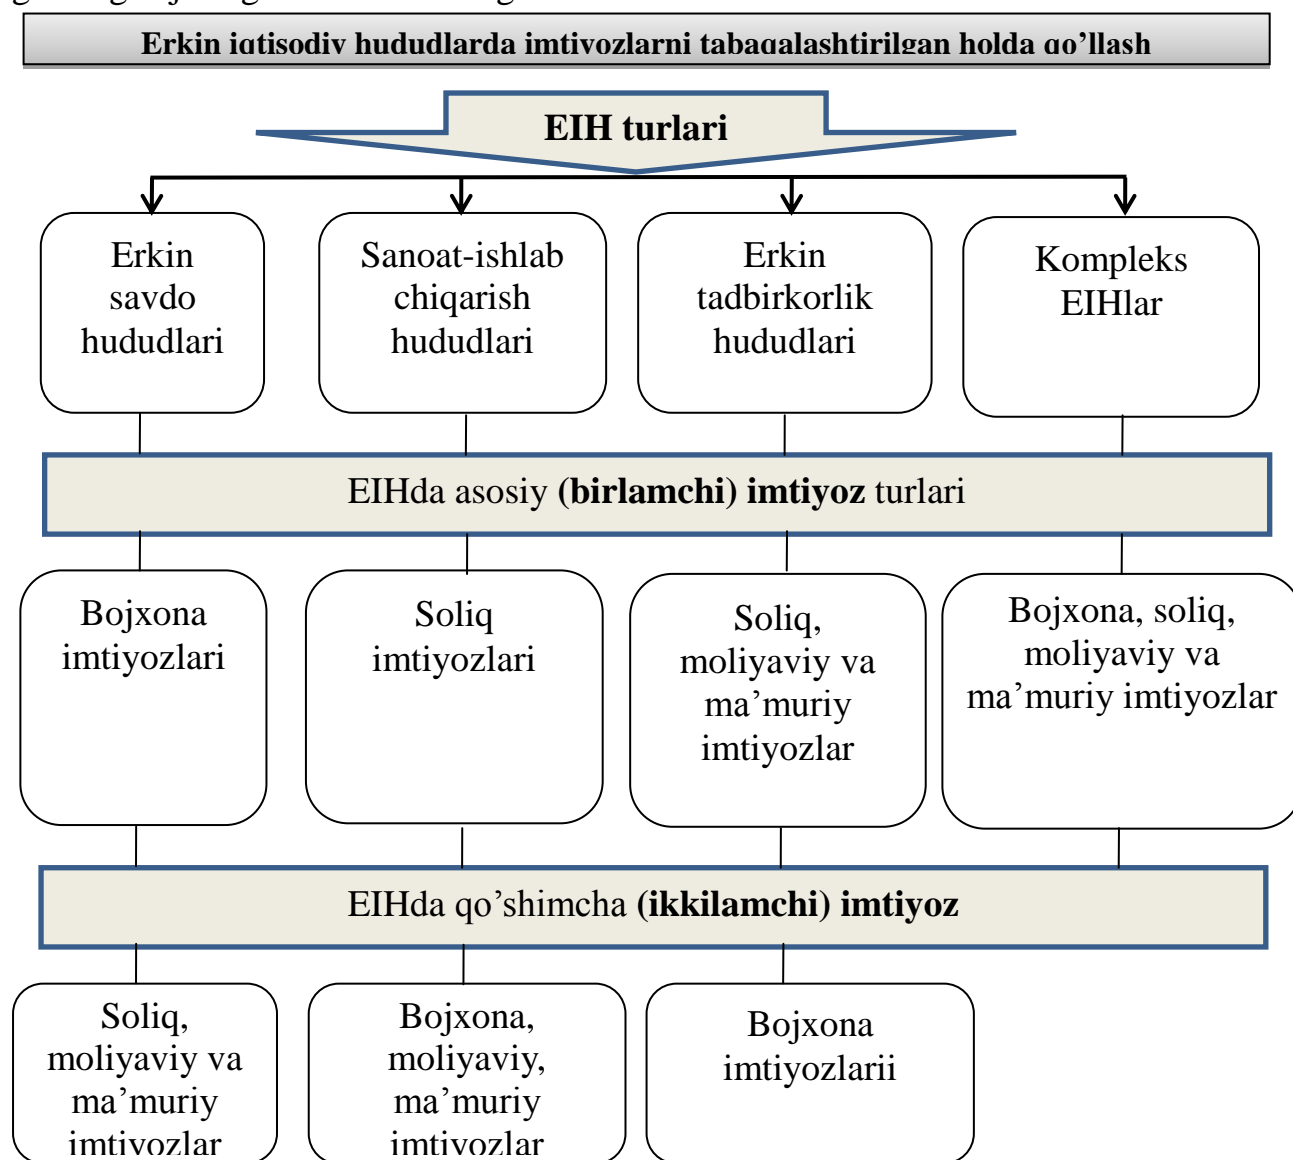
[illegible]

Erkin iqtisodiy hududlarda imtiyozlarni tabaqalashtirilgan holda qo'llash

EIH turlari

Erkin savdo hududlari

Sanoat-ishlab chiqarish hududlari

Erkin tadbirkorlik hududlari

Kompleks EIHlar

EIHda asosiy **(birlamchi) imtiyoz** turlari

Bojxona imtiyozlari

Soliq imtiyozlari

Soliq, moliyaviy va ma'muriy imtiyozlar

Bojxona, soliq, moliyaviy va ma'muriy imtiyozlar

EIHda qo'shimcha **(ikkilamchi) imtiyoz**

Soliq, moliyaviy va ma'muriy imtiyozlar

Bojxona, moliyaviy, ma'muriy imtiyozlar

Bojxona imtiyozlarii